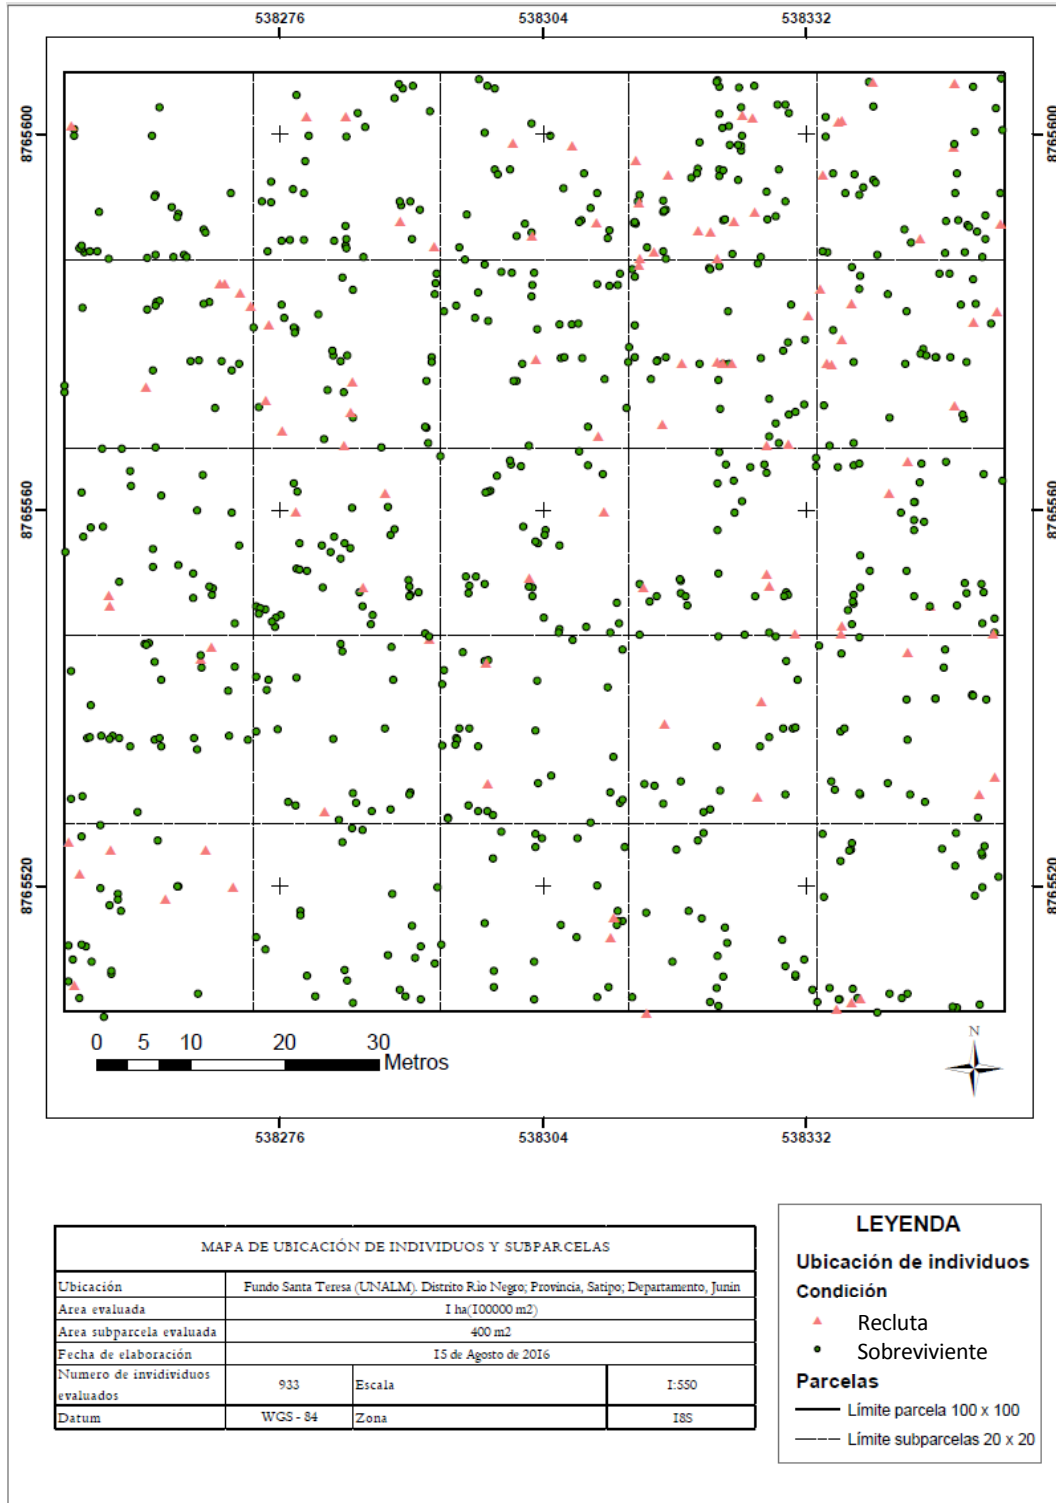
538276 538304 538332

8765600 8765560 8765520

8765600 8765560 8765520

0 5 10 20 30
Metros

N

538276 538304 538332

MAPA DE UBICACIÓN DE INDIVIDUOS Y SUBPARCELAS

| Ubicación | Fundo Santa Teresa (UNALM), Distrito Rio Negro; Provincia, Satipo; Departamento, Junin | | |
|---|---|---|---|
| Area evaluada | I ha(I00000 m2) | | |
| Area subparcela evaluada | 400 m2 | | |
| Fecha de elaboración | I5 de Agosto de 20I6 | | |
| Numero de invidividuos evaluados | 933 | Escala | I:550 |
| Datum | WGS - 84 | Zona | I8S |

LEYENDA
Ubicación de individuos
Condición
Recluta
Sobreviviente
Parcelas
Límite parcela 100 x 100
Límite subparcelas 20 x 20